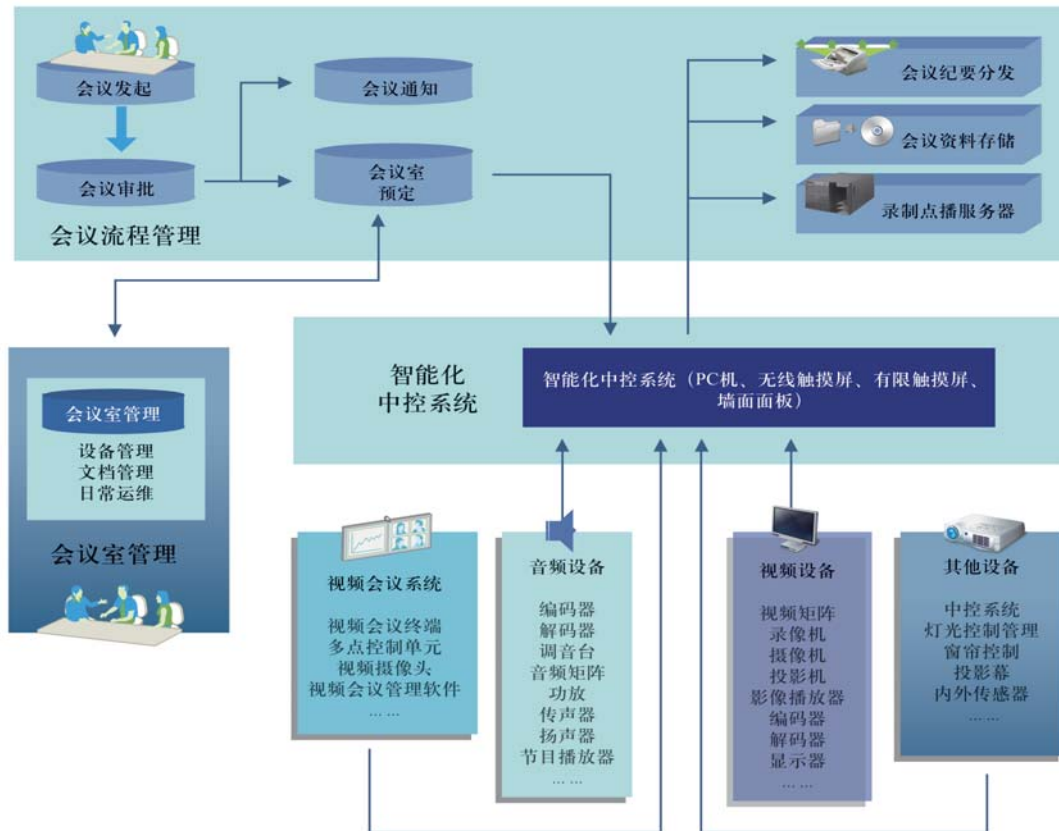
会议发起

会议审批

会议通知

会议室
预定

会议流程管理

会议纪要分发

会议资料存储

录制点播服务器

会议室管理

设备管理
文档管理
日常运维

会议室管理

智能化
中控系统

智能化中控系统（PC机、无线触摸屏、有限触摸屏、墙面面板）

视频会议系统

视频会议终端
多点控制单元
视频摄像头
视频会议管理软件
……

音频设备

编码器
解码器
调音台
音频矩阵
功放
传声器
扬声器
节目播放器
……

视频设备

视频矩阵
录像机
摄像机
投影机
影像播放器
编码器
解码器
显示器
……

其他设备

中控系统
灯光控制管理
窗帘控制
投影幕
内外传感器
……